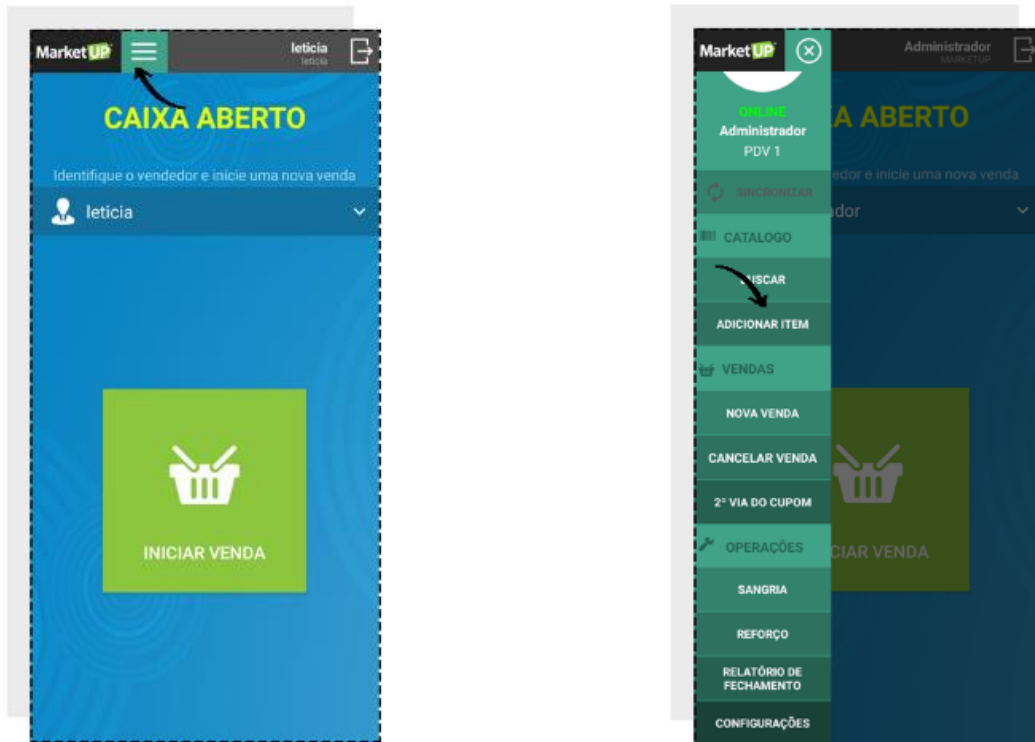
MarketUP

leticia
leticia

CAIXA ABERTO

Identifique o vendedor e inicie uma nova venda

leticia

INICIAR VENDA

MarketUP

Administrador
MARKETUP

ONLINE
Administrador
PDV 1

SINCRONIZAR

CATALOGO

BUSCAR

ADICIONAR ITEM

VENDAS

NOVA VENDA

CANCELAR VENDA

2ª VIA DO CUPOM

OPERAÇÕES

SANGRIA

REFORÇO

RELATÓRIO DE FECHAMENTO

CONFIGURAÇÕES

A ABERTO

edor e inicie uma nova venda

dor

CIAR VENDA